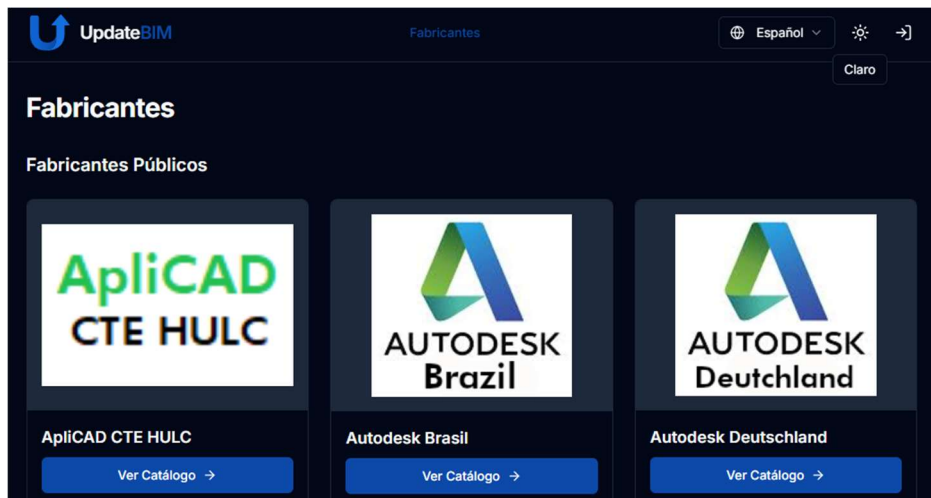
UpdateBIM

Fabricantes

Español

Claro

Fabricantes

Fabricantes Públicos

ApliCAD
CTE HULC

ApliCAD CTE HULC

Ver Catálogo →

AUTODESK
Brazil

Autodesk Brasil

Ver Catálogo →

AUTODESK
Deutchland

Autodesk Deutschland

Ver Catálogo →